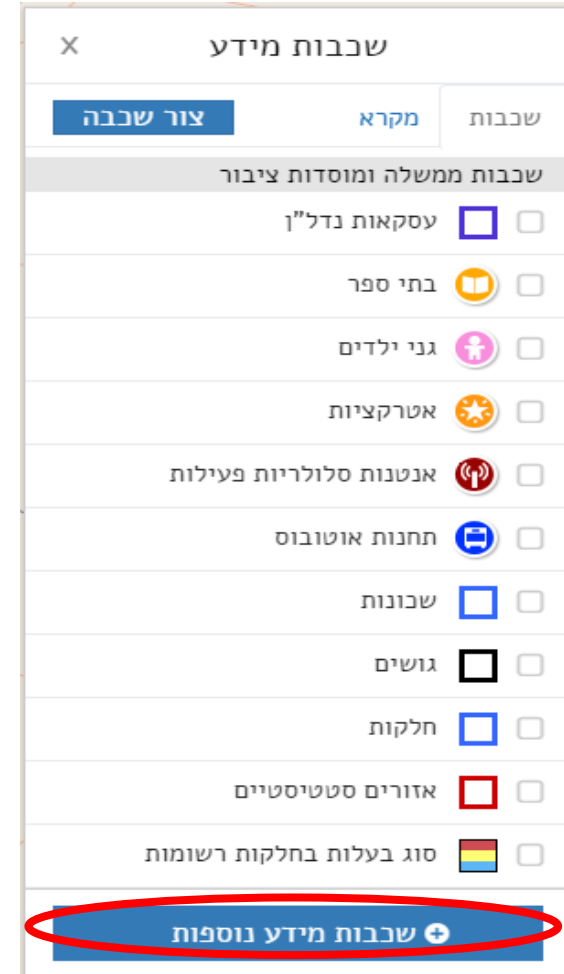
שכבות מידע X

שכבות מקרא צור שכבה

שכבות ממשלה ומוסדות ציבור

עסקאות נדל"ן

בתי ספר

גני ילדים

אטרקציות

אנטנות סלולריות פעילות

תחנות אוטובוס

שכונות

גושים

חלקות

אזורים סטטיסטיים

סוג בעלות בחלקות רשומות

שכבות מידע נוספות